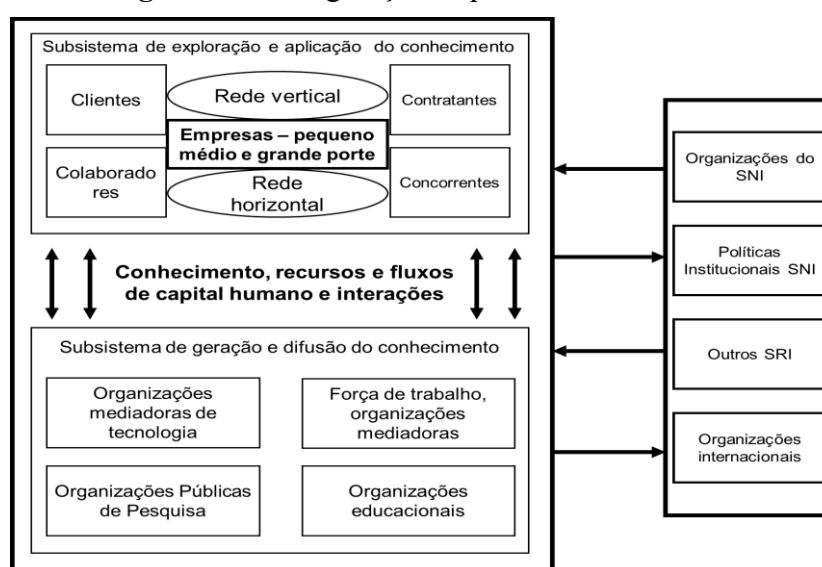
Subsistema de exploração e aplicação do conhecimento

Clientes

Rede vertical

Contratantes

Empresas – pequeno médio e grande porte

Colaboradores

Rede horizontal

Concorrentes

Conhecimento, recursos e fluxos de capital humano e interações

Subsistema de geração e difusão do conhecimento

Organizações mediadoras de tecnologia

Força de trabalho, organizações mediadoras

Organizações Públicas de Pesquisa

Organizações educacionais

Organizações do SNI

Políticas Institucionais SNI

Outros SRI

Organizações internacionais